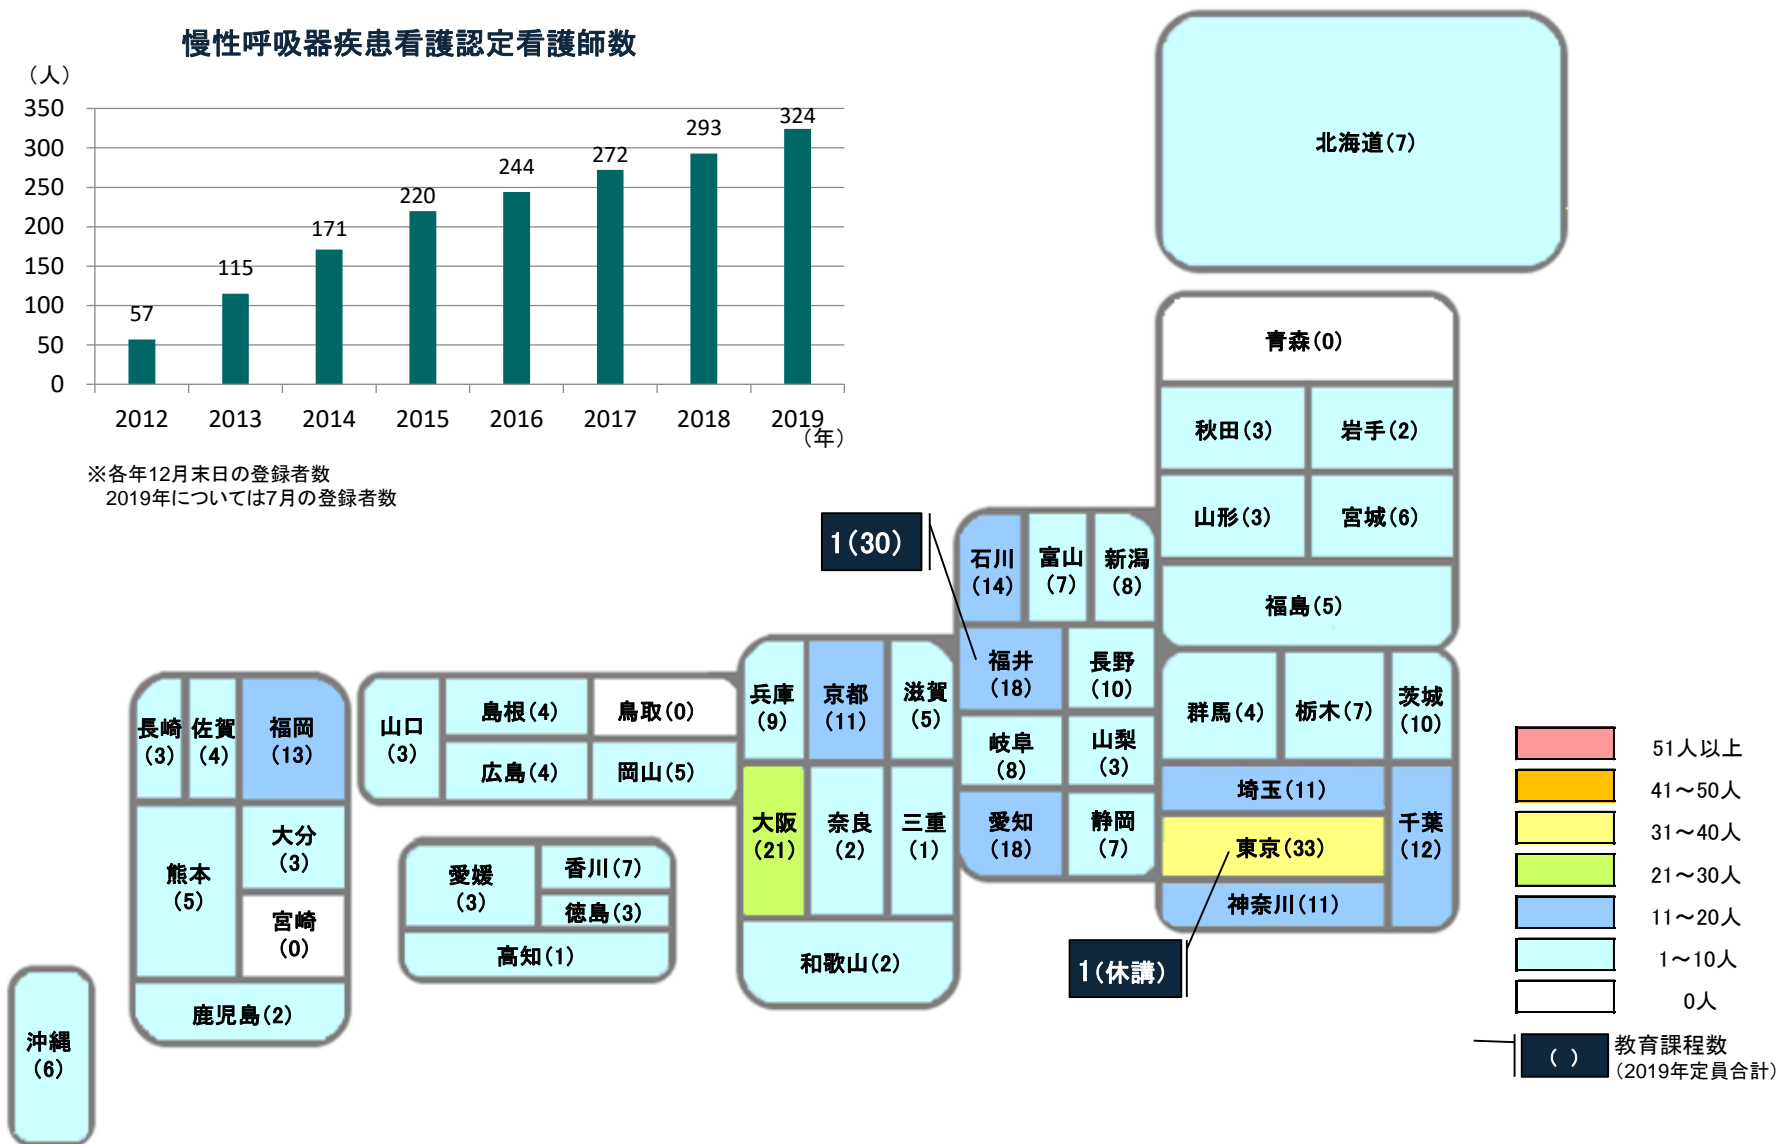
慢性呼吸器疾患看護認定看護師数

（人）
350
300
250
200
150
100
50
0

57
115
171
220
244
272
293
324

2012
2013
2014
2015
2016
2017
2018
2019
（年）

※各年12月末日の登録者数
2019年については7月の登録者数

北海道(7)
青森(0)
秋田(3)
岩手(2)
山形(3)
宮城(6)
福島(5)
1(30)
石川(14)
富山(7)
新潟(8)
福井(18)
長野(10)
岐阜(8)
山梨(3)
愛知(18)
静岡(7)
群馬(4)
栃木(7)
茨城(10)
埼玉(11)
東京(33)
千葉(12)
神奈川(11)
1(休講)
兵庫(9)
京都(11)
滋賀(5)
大阪(21)
奈良(2)
三重(1)
和歌山(2)
山口(3)
島根(4)
鳥取(0)
広島(4)
岡山(5)
愛媛(3)
香川(7)
徳島(3)
高知(1)
長崎(3)
佐賀(4)
福岡(13)
熊本(5)
大分(3)
宮崎(0)
鹿児島(2)
沖縄(6)

51人以上
41～50人
31～40人
21～30人
11～20人
1～10人
0人
( )
教育課程数
(2019年定員合計)